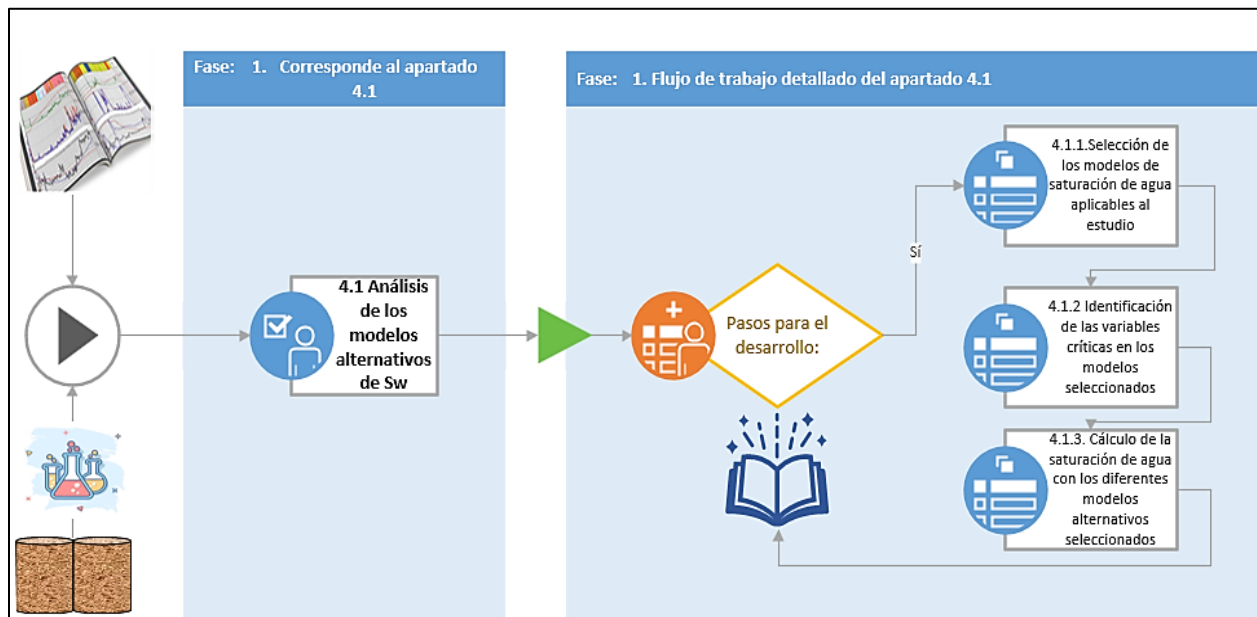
Fase: 1. Corresponde al apartado 4.1

Fase: 1. Flujo de trabajo detallado del apartado 4.1

4.1 Análisis de los modelos alternativos de Sw

Pasos para el desarrollo:

Sí

4.1.1.Selección de los modelos de saturación de agua aplicables al estudio

4.1.2 Identificación de las variables críticas en los modelos seleccionados

4.1.3. Cálculo de la saturación de agua con los diferentes modelos alternativos seleccionados